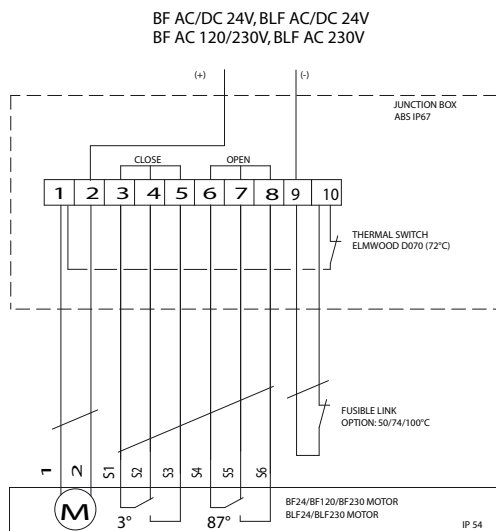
BF AC/DC 24V, BLF AC/DC 24V
BF AC 120/230V, BLF AC 230V

(+)

(-)

JUNCTION BOX
ABS IP67

CLOSE

OPEN

1 2 3 4 5 6 7 8 9 10

THERMAL SWITCH
ELMWOOD D070 (72°C)

FUSIBLE LINK
OPTION: 50/74/100°C

1 2 S1 S2 S3 S4 S5 S6

M

3°

87°

BF24/BF120/BF230 MOTOR
BLF24/BLF230 MOTOR

IP 54